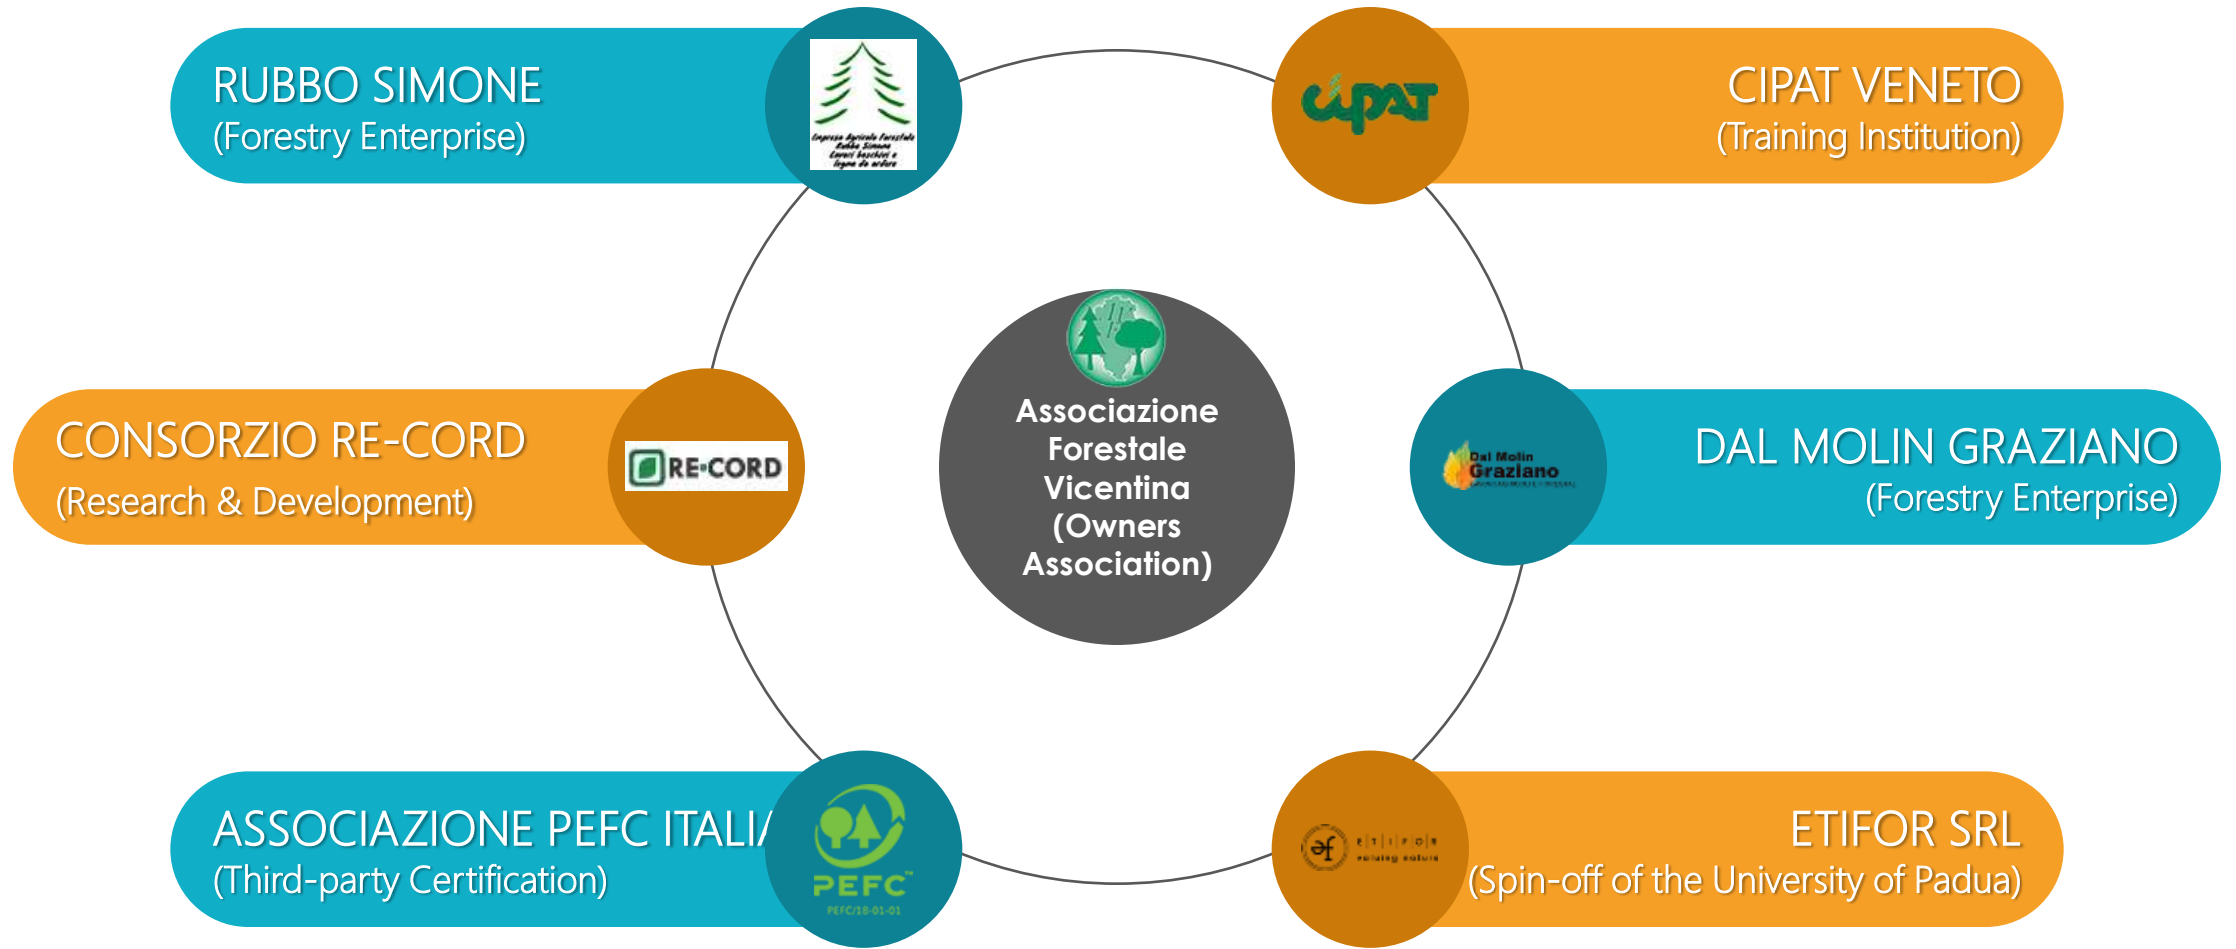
RUBBO SIMONE
(Forestry Enterprise)

Impresa Agricola Forestale Rubbo Simone Lavori boschivi e legna da ardere

CIPAT VENETO
(Training Institution)

cipat

CONSORZIO RE-CORD
(Research & Development)

RE-CORD

Associazione Forestale Vicentina (Owners Association)

Dal Molin Graziano

DAL MOLIN GRAZIANO
(Forestry Enterprise)

ASSOCIAZIONE PEFC ITALI/
(Third-party Certification)

PEFC
PEFC/18-01-01

ef etifor
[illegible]

ETIFOR SRL
(Spin-off of the University of Padua)